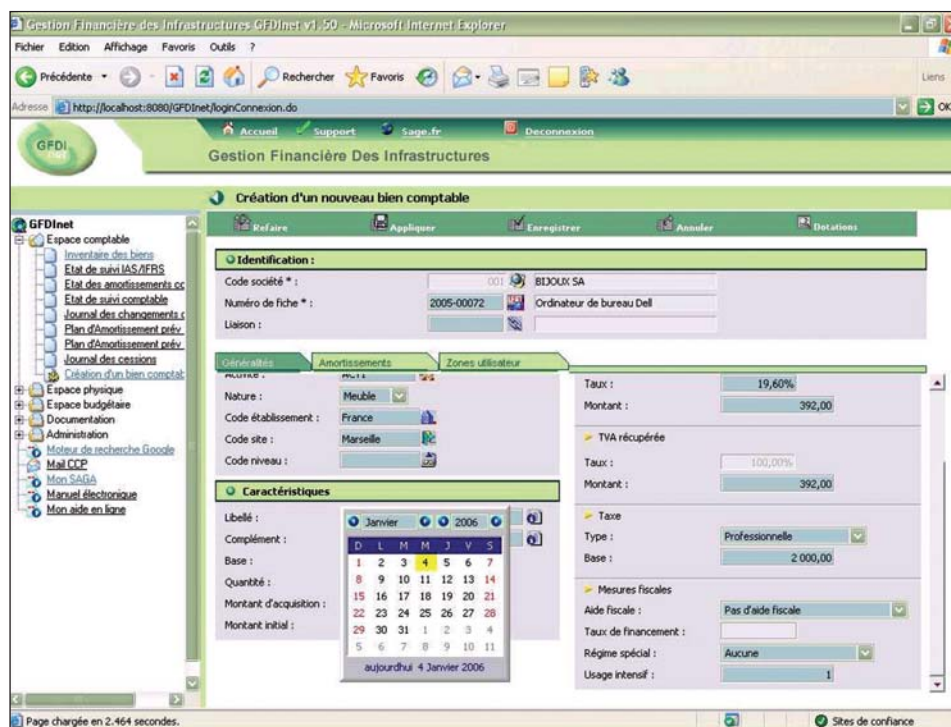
Gestion Financière des Infrastructures GFDInet v1.50 - Microsoft Internet Explorer

Fichier Edition Affichage Favoris Outils ?

Précédente Rechercher Favoris Liens

Adresse http://localhost:8080/GFDInet/loginConnexion.do OK

GFDI

Accueil Support Sage.fr Deconnexion

Gestion Financière Des Infrastructures

Création d'un nouveau bien comptable

GFDInet
Espace comptable
Inventaire des biens
Etat de suivi IAS/IFRS
Etat des amortissements cc
Etat de suivi comptable
Journal des changements c
Plan d'Amortissement prév
Plan d'Amortissement prév
Journal des cessions
Création d'un bien comptab
Espace physique
Espace budgétaire
Documentation
Administration
Moteur de recherche Google
Mail CCP
Mon SAGA
Manuel électronique
Mon aide en ligne

Refaire Appliquer Enregistrer Annuler Dotations

Identification :

Code société * : 001 BIJOUX SA
Numéro de fiche * : 2005-00072 Ordinateur de bureau Dell
Liaison :

Généralités Amortissements Zones utilisateur

Nature : Meuble
Code établissement : France
Code site : Marseille
Code niveau :

Caractéristiques

Libellé :
Complément :
Base :
Quantité :
Montant d'acquisition :
Montant initial :

Janvier 2006

| D | L | M | M | J | V | S |
|---|---|---|---|---|---|---|
| 1 | 2 | 3 | 4 | 5 | 6 | 7 |
| 8 | 9 | 10 | 11 | 12 | 13 | 14 |
| 15 | 16 | 17 | 18 | 19 | 20 | 21 |
| 22 | 23 | 24 | 25 | 26 | 27 | 28 |
| 29 | 30 | 31 | 1 | 2 | 3 | 4 |
| 5 | 6 | 7 | 8 | 9 | 10 | 11 |

aujourdhui 4 Janvier 2006

Taux : 19,60%
Montant : 392,00

TVA récupérée
Taux : 100,00%
Montant : 392,00

Taxe
Type : Professionnelle
Base : 2 000,00

Mesures fiscales
Aide fiscale : Pas d'aide fiscale
Taux de financement :
Régime spécial : Aucune
Usage intensif : 1

Page chargée en 2.464 secondes.

Sites de confiance